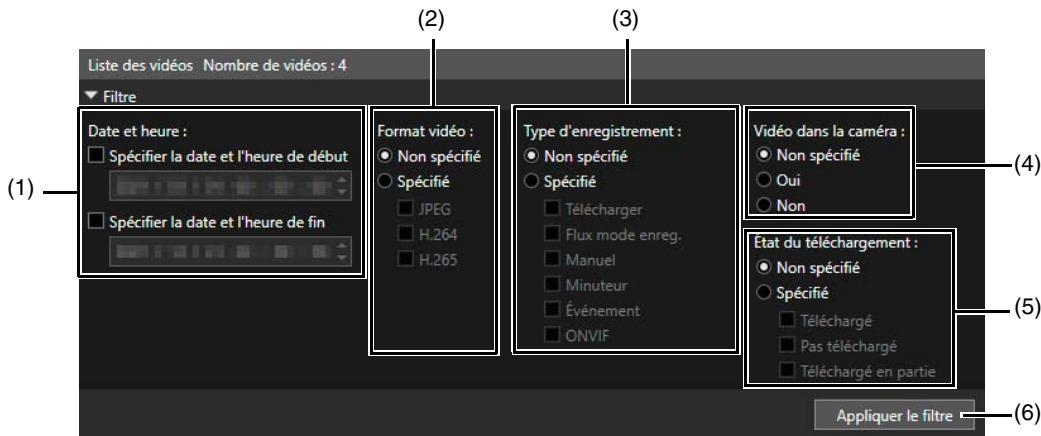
(2)

(3)

Liste des vidéos Nombre de vidéos : 4

▼ Filtre

Date et heure :

Spécifier la date et l'heure de début

Spécifier la date et l'heure de fin

(1)

Format vidéo :

Non spécifié

Spécifié

JPEG

H.264

H.265

Type d'enregistrement :

Non spécifié

Spécifié

Télécharger

Flux mode enreg.

Manuel

Minuteur

Événement

ONVIF

Vidéo dans la caméra :

Non spécifié

Oui

Non

(4)

État du téléchargement :

Non spécifié

Spécifié

Téléchargé

Pas téléchargé

Téléchargé en partie

(5)

Appliquer le filtre

(6)